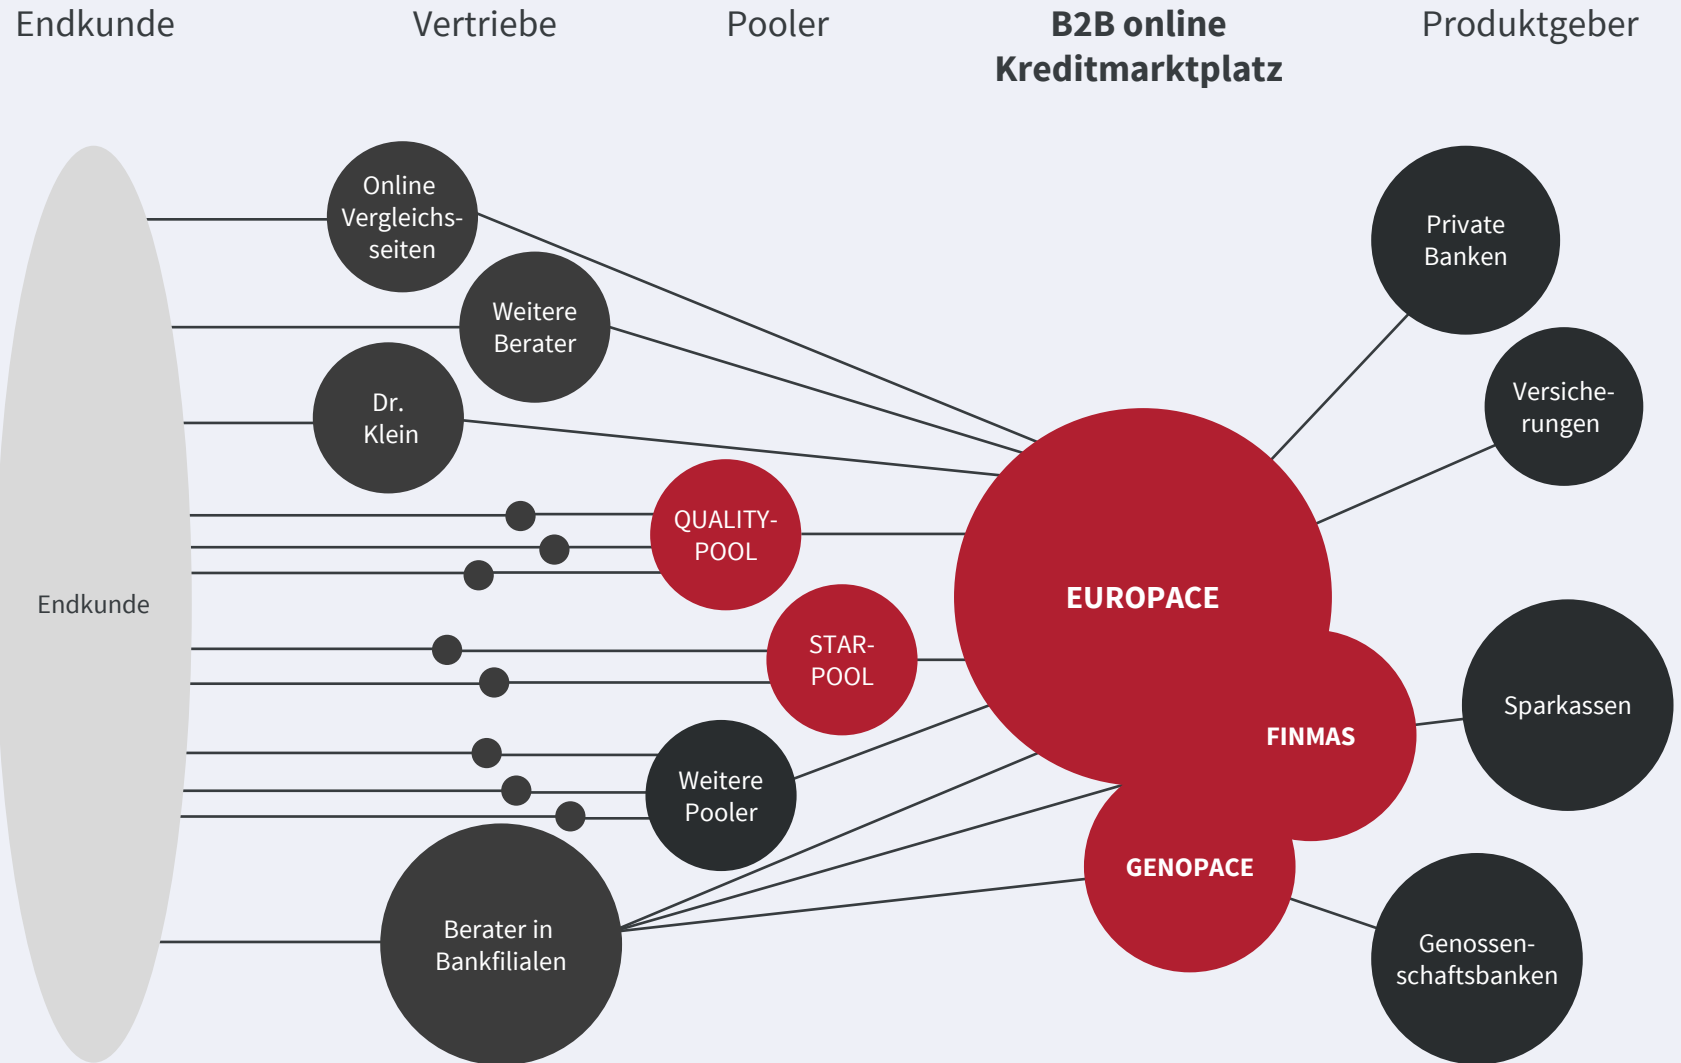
Endkunde

Vertriebe

Pooler

B2B online Kreditmarktplatz

Produktgeber

Online Vergleichsseiten

Weitere Berater

Dr. Klein

QUALITY-POOL

STAR-POOL

Weitere Pooler

Berater in Bankfilialen

Endkunde

EUROPACE

FINMAS

GENOPACE

Private Banken

Versicherungen

Sparkassen

Genossenschaftsbanken